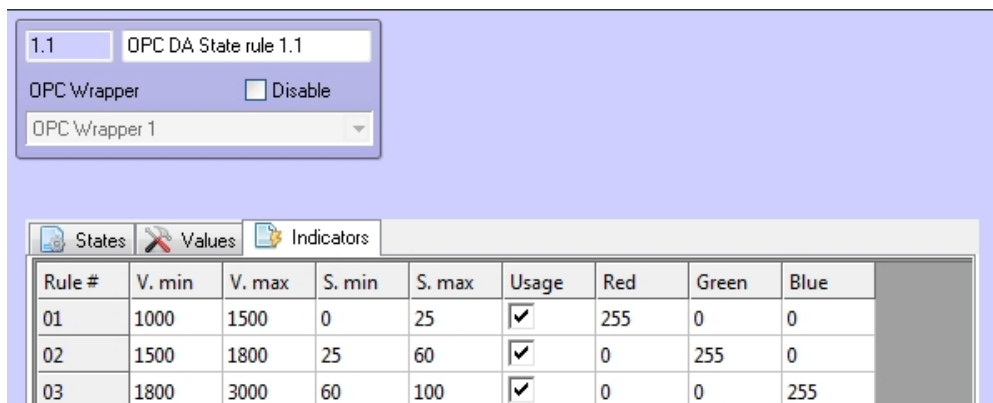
1.1
OPC DA State rule 1.1
OPC Wrapper
Disable
OPC Wrapper 1

States
Values
Indicators

| Rule # | V. min | V. max | S. min | S. max | Usage | Red | Green | Blue |
|---|---|---|---|---|---|---|---|---|
| 01 | 1000 | 1500 | 0 | 25 | ✓ | 255 | 0 | 0 |
| 02 | 1500 | 1800 | 25 | 60 | ✓ | 0 | 255 | 0 |
| 03 | 1800 | 3000 | 60 | 100 | ✓ | 0 | 0 | 255 |